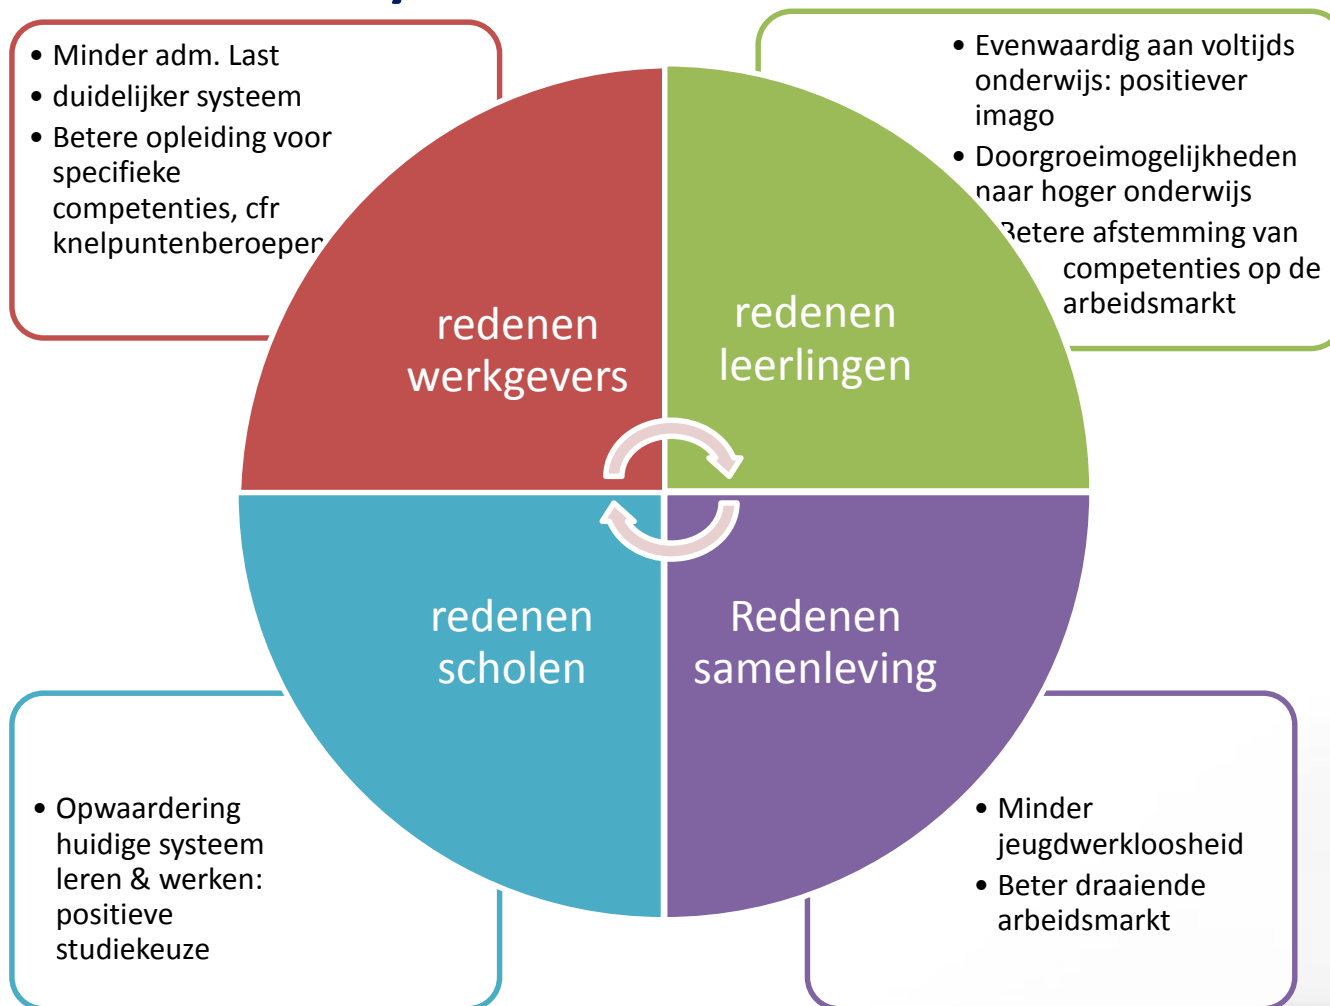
- Minder adm. Last
- duidelijker systeem
- Betere opleiding voor specifieke competenties, cfr knelpuntenberoepen

- Evenwaardig aan voltijds onderwijs: positiever imago
- Doorgroeimogelijkheden naar hoger onderwijs
- Betere afstemming van competenties op de arbeidsmarkt

redenen werkgevers

redenen leerlingen

redenen scholen

Redenen samenleving

- Opwaardering huidige systeem leren & werken: positieve studiekeuze

- Minder jeugdwerkloosheid
- Beter draaiende arbeidsmarkt